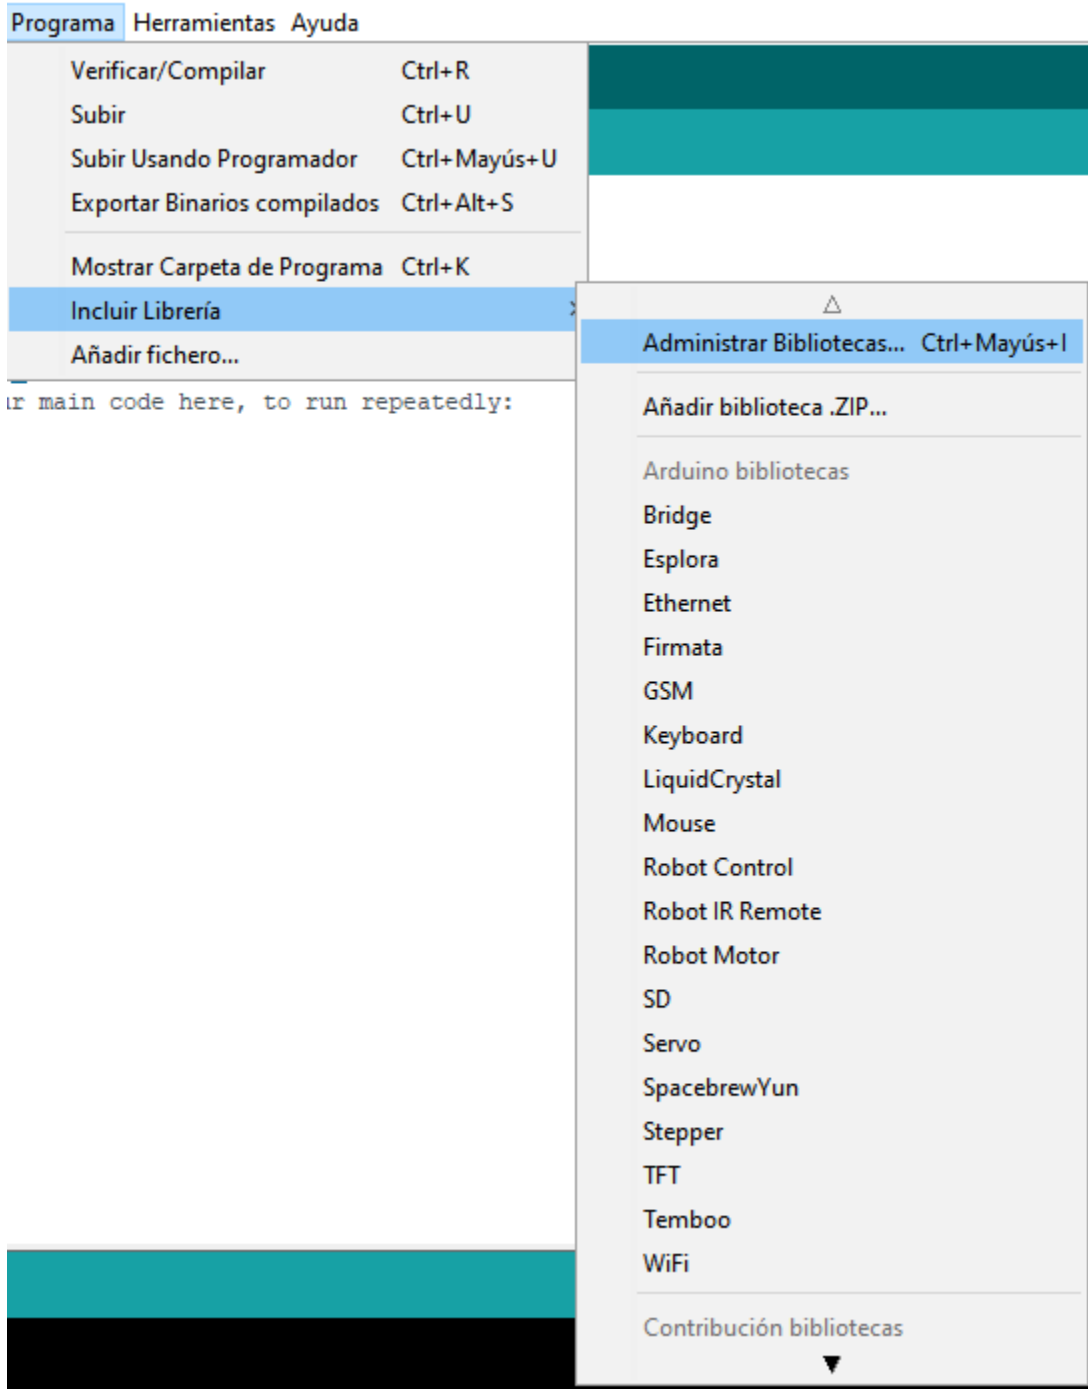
Programa Herramientas Ayuda

Verificar/Compilar Ctrl+R
Subir Ctrl+U
Subir Usando Programador Ctrl+Mayús+U
Exportar Binarios compilados Ctrl+Alt+S

Mostrar Carpeta de Programa Ctrl+K
Incluir Librería
Añadir fichero...

ir main code here, to run repeatedly:

Administrar Bibliotecas... Ctrl+Mayús+I

Añadir biblioteca .ZIP...

Arduino bibliotecas
Bridge
Esplora
Ethernet
Firmata
GSM
Keyboard
LiquidCrystal
Mouse
Robot Control
Robot IR Remote
Robot Motor
SD
Servo
SpacebrewYun
Stepper
TFT
Temboo
WiFi

Contribución bibliotecas